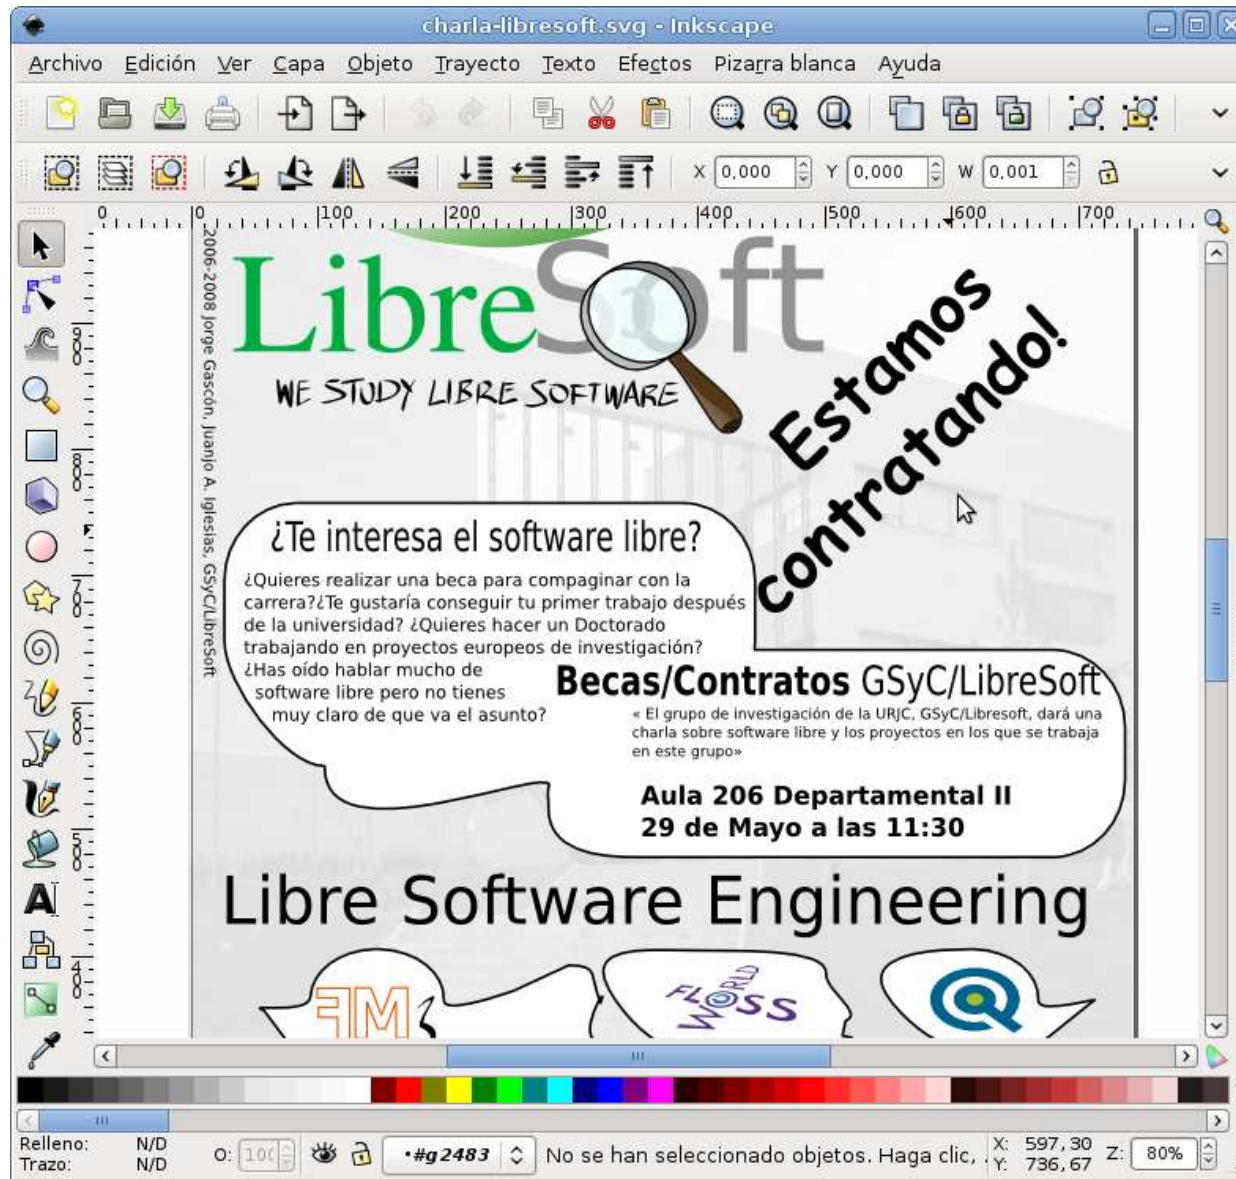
charla-libresoft.svg - Inkscape

Archivo Edición Ver Capa Objeto Trayecto Texto Efectos Pizarra blanca Ayuda

X 0,000 Y 0,000 W 0,001

0 0 100 200 300 400 500 600 700

2006-2008 Jorge Gascón, Juanjo A. Iglesias, GSyC/LibreSoft

LibreSoft

WE STUDY LIBRE SOFTWARE

Estamos contratando!

¿Te interesa el software libre?

¿Quieres realizar una beca para compaginar con la carrera?¿Te gustaría conseguir tu primer trabajo después de la universidad? ¿Quieres hacer un Doctorado trabajando en proyectos europeos de investigación? ¿Has oído hablar mucho de software libre pero no tienes muy claro de que va el asunto?

Becas/Contratos GSyC/LibreSoft

« El grupo de investigación de la URJC, GSyC/Libresoft, dará una charla sobre software libre y los proyectos en los que se trabaja en este grupo»

Aula 206 Departamental II
29 de Mayo a las 11:30

Libre Software Engineering

FLOSS WORLD

Relleno: N/D
Trazo: N/D
O: 100
•#g2483
No se han seleccionado objetos. Haga clic,
X: 597,30
Y: 736,67
Z: 80%